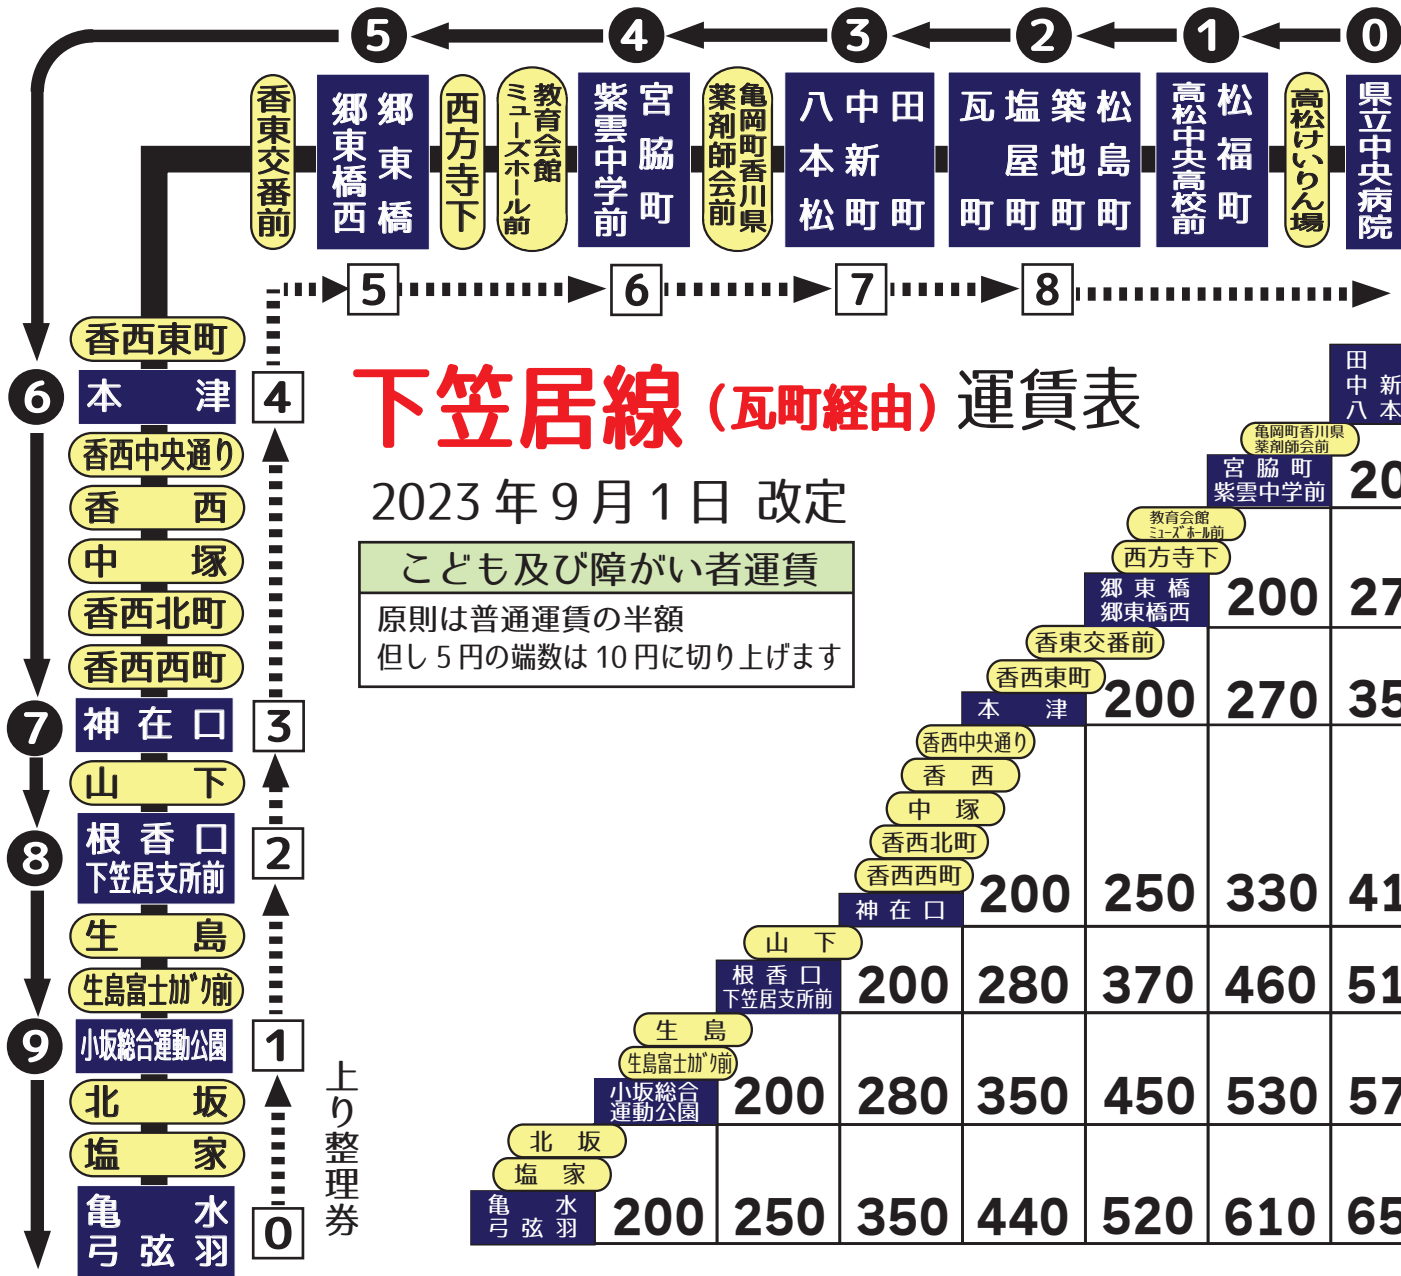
5 4 3 2 1 0

香東交番前 郷東橋西 郷東橋 西方寺下 教育会館ミューズホール前 紫雲中学前 宮脇町 亀岡町香川県薬剤師会前 八本松 中新町 田町 瓦町 塩屋町 築地町 松島町 高松中央高校前 松福町 高松けいりん場 県立中央病院

5 6 7 8

香西東町
6 本津 4
香西中央通り
香西
中塚
香西北町
香西西町
7 神在口 3
山下
8 根香口 下笠居支所前 2
生島
生島富士ガソ前
9 小坂総合運動公園 1
北坂
塩家
亀水 弓弦羽 0

上り整理券

下笠居線（瓦町経由）運賃表

2023年9月1日 改定

こども及び障がい者運賃
原則は普通運賃の半額
但し5円の端数は10円に切り上げます

| | | | | | |
|---|---|---|---|---|---|
| | | | | 田町 中新町 八本松 | |
| | | | 亀岡町香川県薬剤師会前 宮脇町 紫雲中学前 | 20 | |
| | | 教育会館ミューズホール前 西方寺下 郷東橋 郷東橋西 | 200 | 27 | |
| | 香東交番前 香西東町 本津 | 200 | 270 | 35 | |
| 香西中央通り 香西 中塚 香西北町 香西西町 神在口 | 200 | 250 | 330 | 41 | |
| 山下 根香口 下笠居支所前 | 200 | 280 | 370 | 460 | 51 |
| 生島 生島富士ガソ前 小坂総合運動公園 | 200 | 280 | 350 | 450 | 530 | 57 |
| 北坂 塩家 亀水 弓弦羽 | 200 | 250 | 350 | 440 | 520 | 610 | 65 |